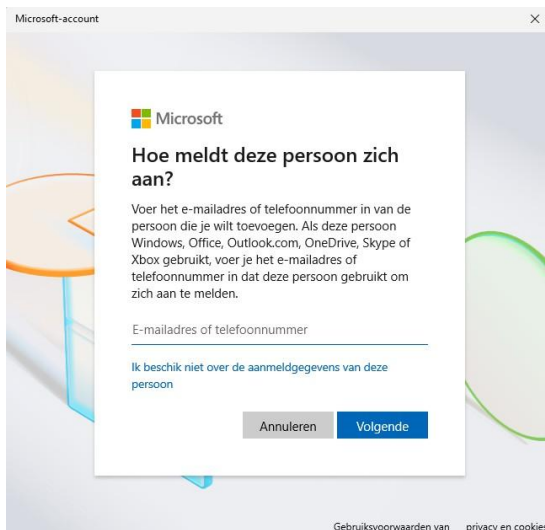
Microsoft-account

×

Microsoft

Hoe meldt deze persoon zich aan?

Voer het e-mailadres of telefoonnummer in van de persoon die je wilt toevoegen. Als deze persoon Windows, Office, Outlook.com, OneDrive, Skype of Xbox gebruikt, voer je het e-mailadres of telefoonnummer in dat deze persoon gebruikt om zich aan te melden.

E-mailadres of telefoonnummer

Ik beschik niet over de aanmeldgegevens van deze persoon

Annuleren

Volgende

Gebruiksvoorwaarden van privacy en cookies